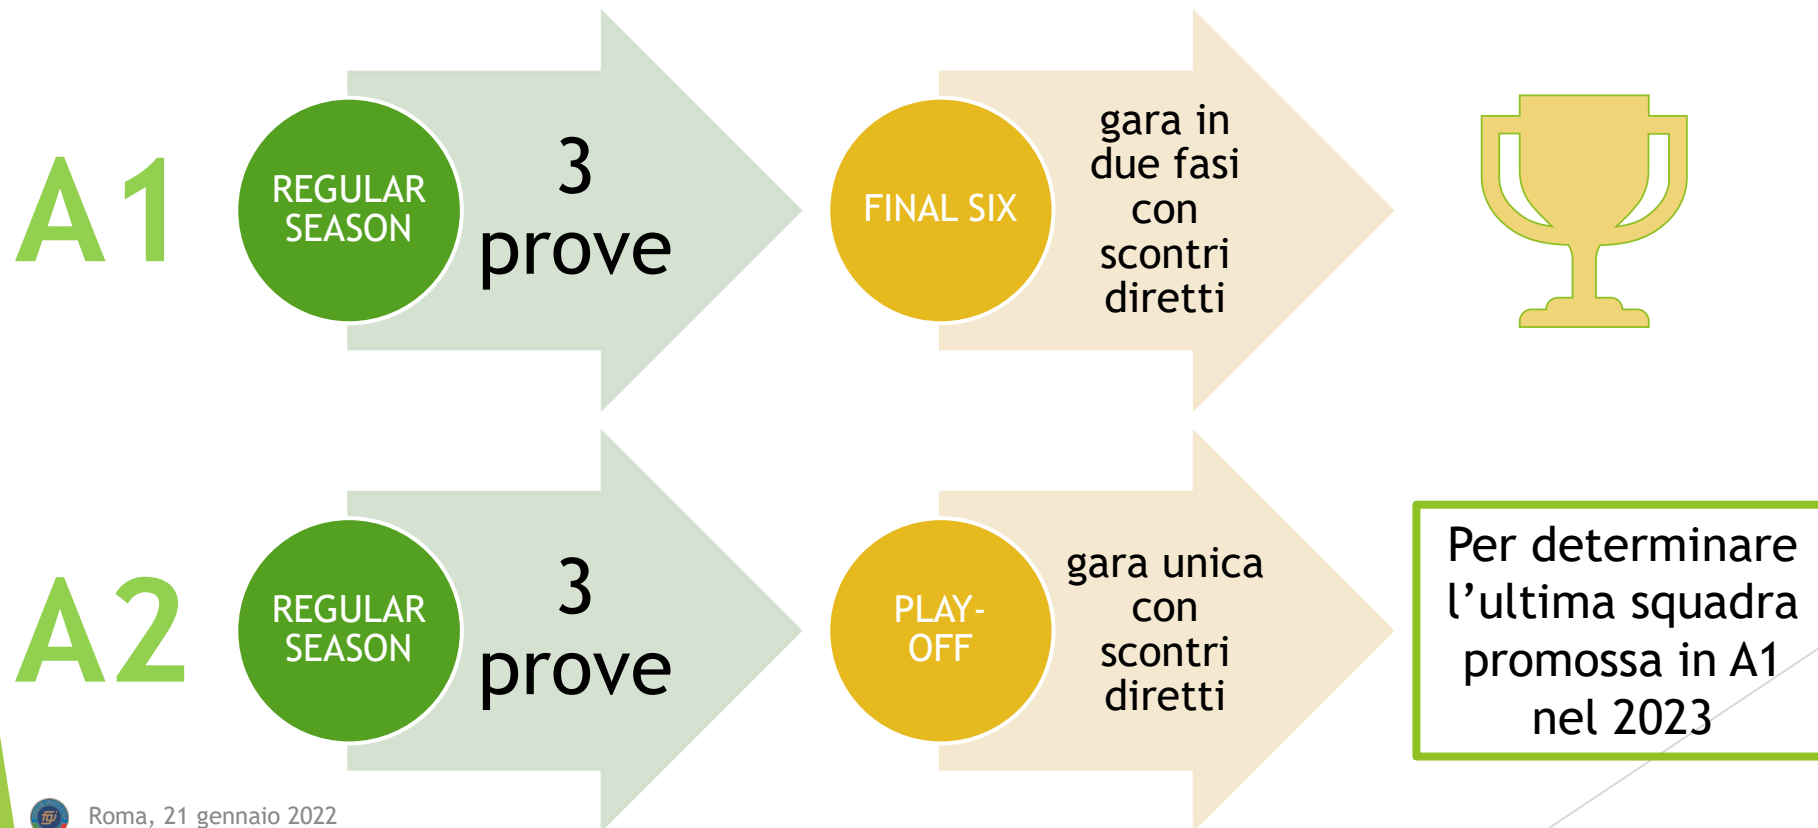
A1

REGULAR SEASON

3 prove

FINAL SIX

gara in due fasi con scontri diretti

A2

REGULAR SEASON

3 prove

PLAY-OFF

gara unica con scontri diretti

Per determinare l'ultima squadra promossa in A1 nel 2023

Roma, 21 gennaio 2022